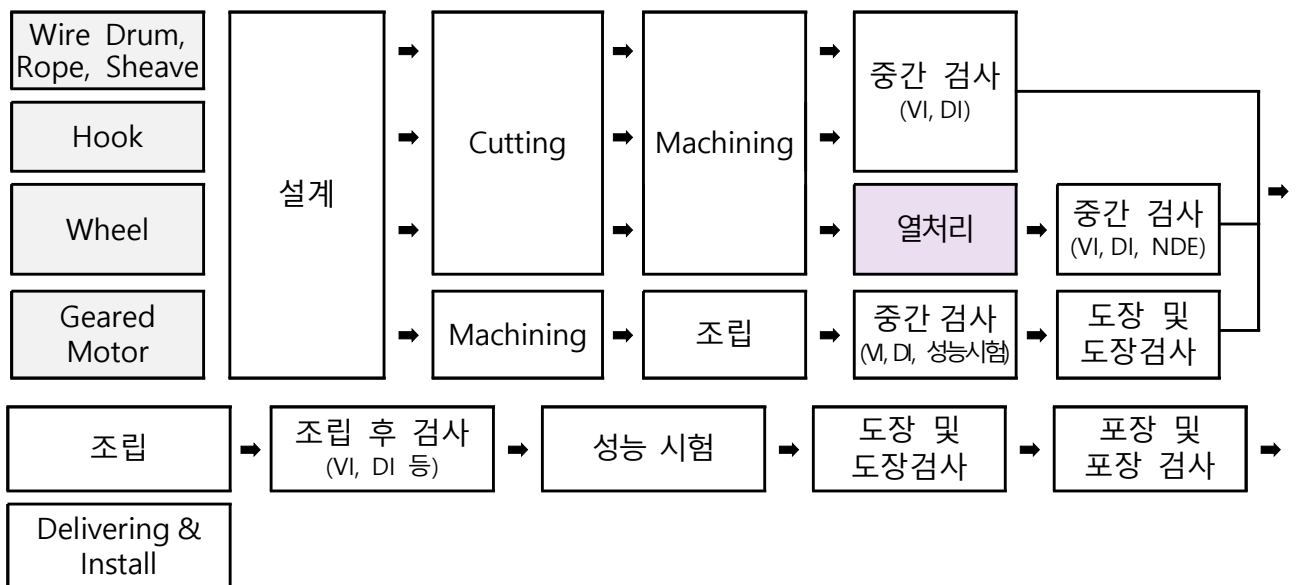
Wire Drum, Rope, Sheave

Hook

Wheel

Geared Motor

설계

Cutting

Machining

Machining

조립

중간 검사
(VI, DI)

열처리

중간 검사
(VI, DI, NDE)

중간 검사
(VI, DI, 성능시험)

도장 및 도장검사

조립

조립 후 검사
(VI, DI 등)

성능 시험

도장 및 도장검사

포장 및 포장 검사

Delivering & Install